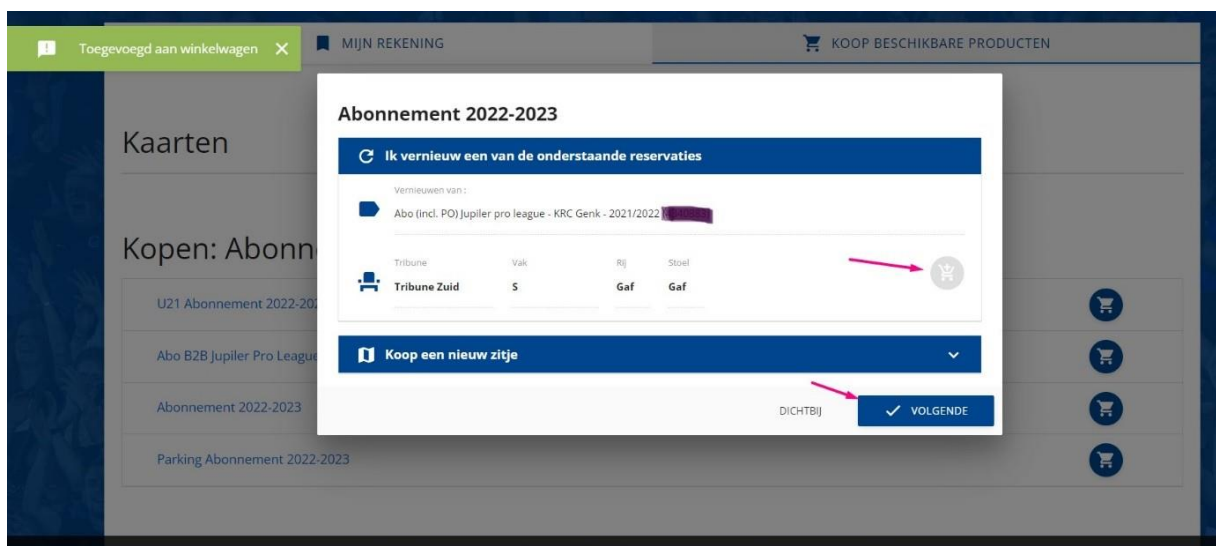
Toegevoegd aan winkelwagen ✕

MIJN REKENING

KOOP BESCHIKBARE PRODUCTEN

Kaarten

Kopen: Abonn

U21 Abonnement 2022-20

Abo B2B Jupiler Pro League

Abonnement 2022-2023

Parking Abonnement 2022-2023

Abonnement 2022-2023

Ik vernieuw een van de onderstaande reservaties

Vernieuwen van :

Abo (incl. PO) Jupiler pro league - KRC Genk - 2021/2022 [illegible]

| Tribune | Vak | Rij | Stoel |
|---|---|---|---|
| Tribune Zuid | S | Gaf | Gaf |

Koop een nieuw zitje

DICHTBIJ

VOLGENDE